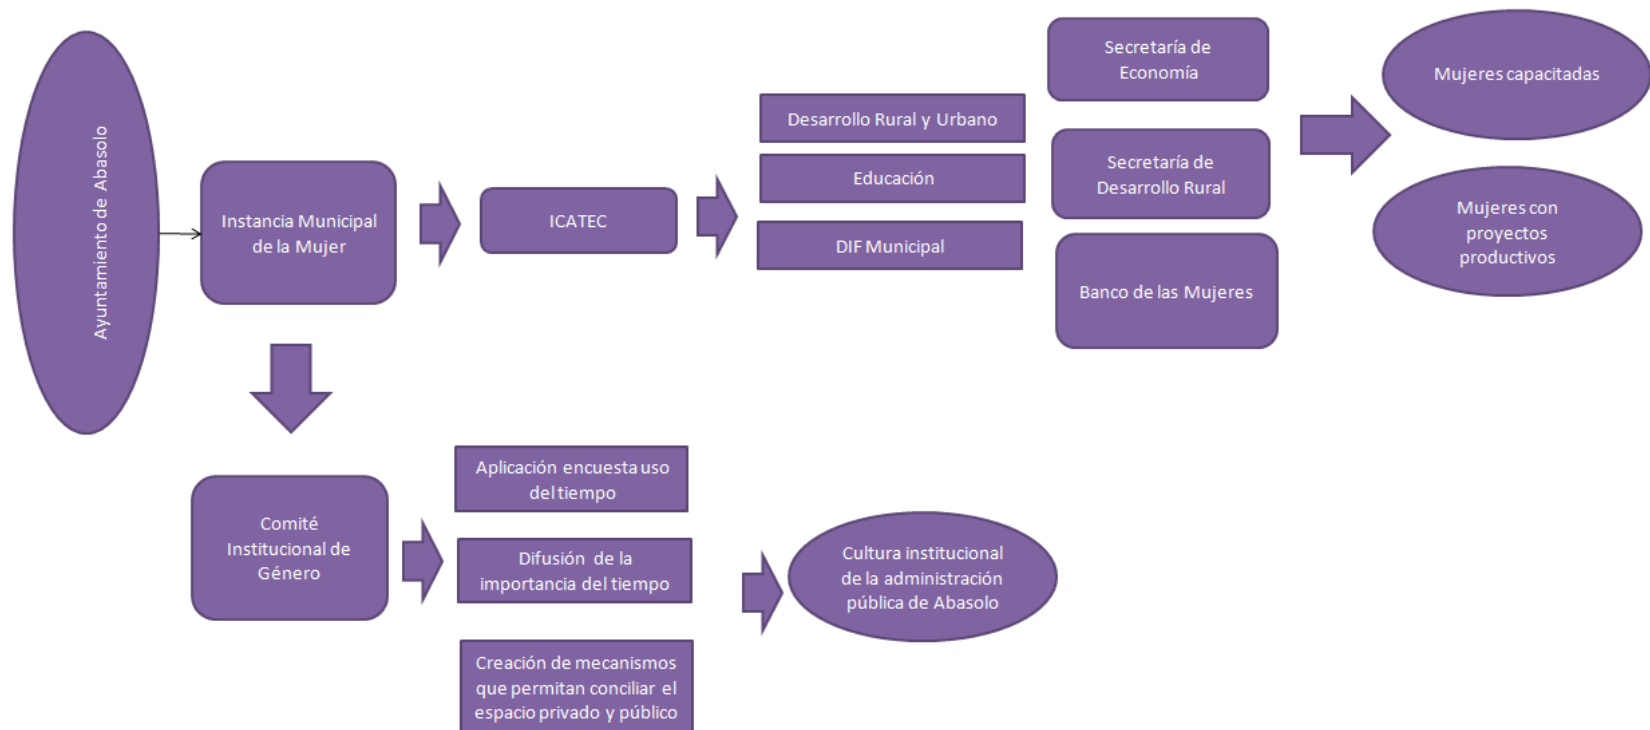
Ayuntamiento de Abasolo

Instancia Municipal de la Mujer

ICATEC

Desarrollo Rural y Urbano

Educación

DIF Municipal

Secretaría de Economía

Secretaría de Desarrollo Rural

Banco de las Mujeres

Mujeres capacitadas

Mujeres con proyectos productivos

Comité Institucional de Género

Aplicación encuesta uso del tiempo

Difusión de la importancia del tiempo

Creación de mecanismos que permitan conciliar el espacio privado y público

Cultura institucional de la administración pública de Abasolo